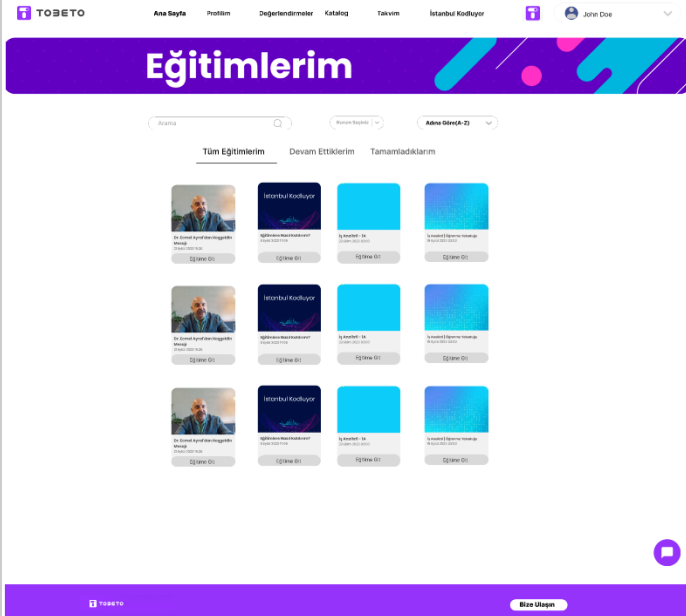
TOBETO

Ana Sayfa Profilim Değerlendirmeler Katalog Takvim İstanbul Kodluyor

John Doe

Eğitimlerim

Arama

Kurum Seçiniz

Adına Göre(A-Z)

Tüm Eğitimlerim Devam Ettiklerim Tamamladıklarım

Dr. Ecmel Ayral'dan Hoşgeldin Mesajı
Eğitime Git

İstanbul Kodluyor
Eğitime Git

İş Analisti - 1A
Eğitime Git

İş Analisti | Öğrenme Yolculuğu
Eğitime Git

Dr. Ecmel Ayral'dan Hoşgeldin Mesajı
Eğitime Git

İstanbul Kodluyor
Eğitime Git

İş Analisti - 1A
Eğitime Git

İş Analisti | Öğrenme Yolculuğu
Eğitime Git

Dr. Ecmel Ayral'dan Hoşgeldin Mesajı
Eğitime Git

İstanbul Kodluyor
Eğitime Git

İş Analisti - 1A
Eğitime Git

İş Analisti | Öğrenme Yolculuğu
Eğitime Git

TOBETO

Bize Ulaşın